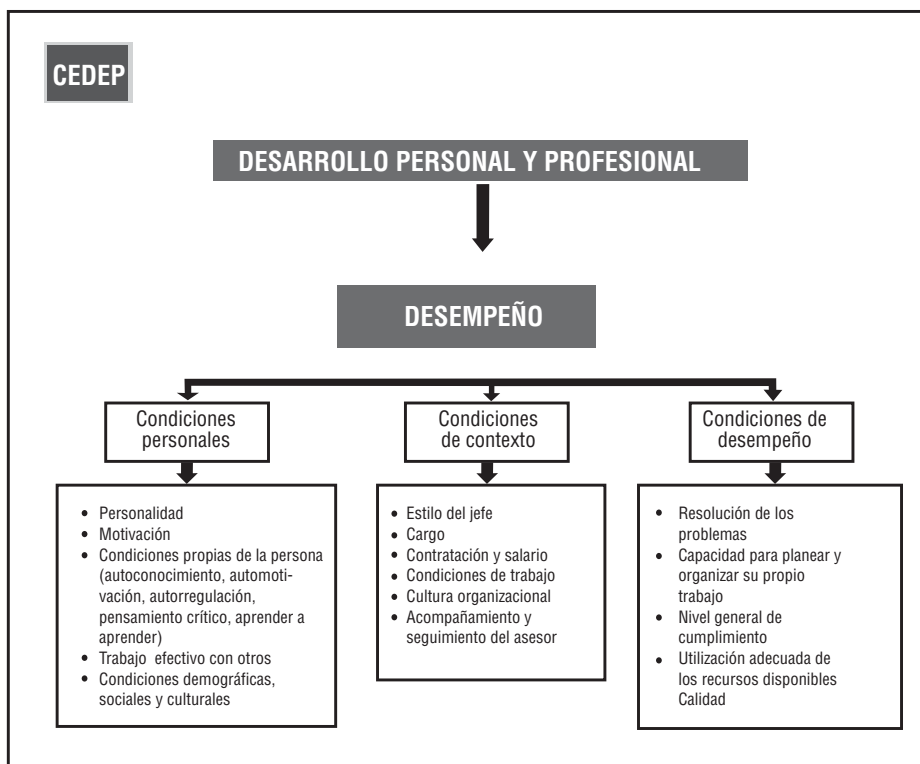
CEDEP

DESARROLLO PERSONAL Y PROFESIONAL

DESEMPEÑO

Condiciones personales

Condiciones de contexto

Condiciones de desempeño

- Personalidad
- Motivación
- Condiciones propias de la persona (autoconocimiento, automotivación, autorregulación, pensamiento crítico, aprender a aprender)
- Trabajo efectivo con otros
- Condiciones demográficas, sociales y culturales

- Estilo del jefe
- Cargo
- Contratación y salario
- Condiciones de trabajo
- Cultura organizacional
- Acompañamiento y seguimiento del asesor

- Resolución de los problemas
- Capacidad para planear y organizar su propio trabajo
- Nivel general de cumplimiento
- Utilización adecuada de los recursos disponibles Calidad